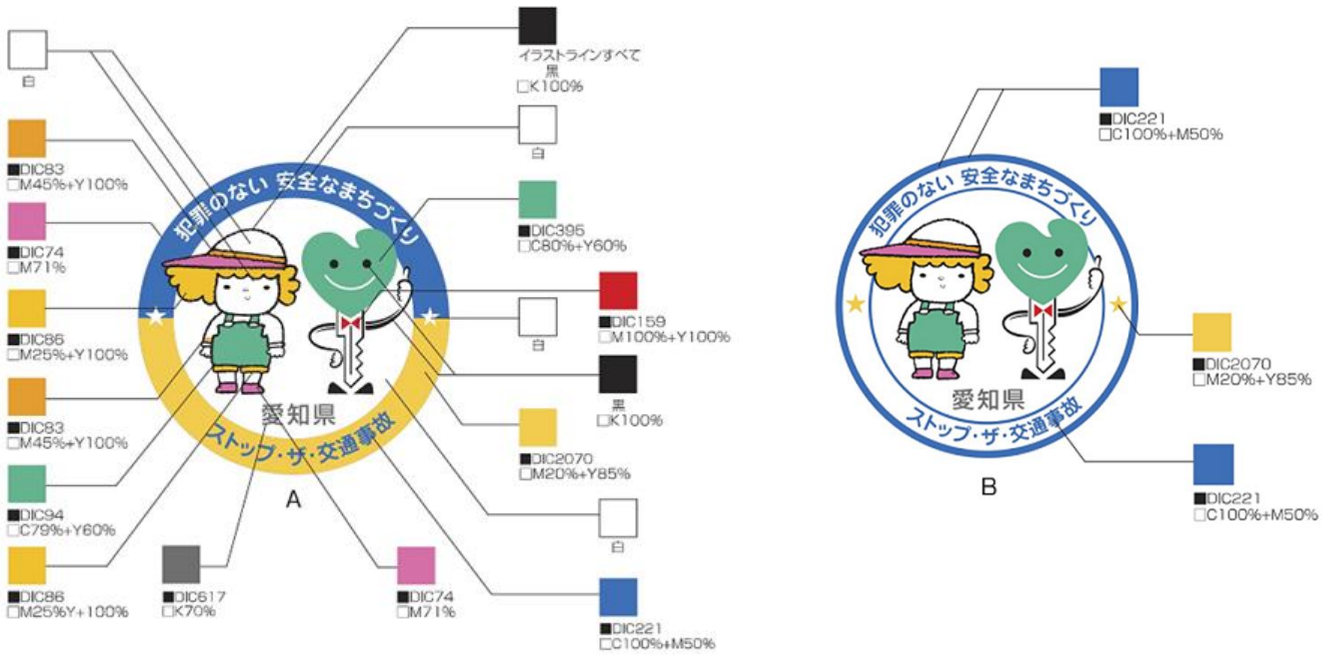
白

■DIC83
□M45%+Y100%

■DIC74
□M71%

■DIC86
□M25%+Y100%

■DIC83
□M45%+Y100%

■DIC94
□C79%+Y60%

■DIC86
□M25%Y+100%

■DIC617
□K70%

犯罪のない 安全なまちづくり

愛知県

ストップ・ザ・交通事故

A

■DIC74
□M71%

イラストラインすべて
黒
□K100%

白

■DIC395
□C80%+Y60%

■DIC159
□M100%+Y100%

白

黒
□K100%

■DIC2070
□M20%+Y85%

白

■DIC221
□C100%+M50%

■DIC221
□C100%+M50%

犯罪のない 安全なまちづくり

愛知県

ストップ・ザ・交通事故

B

■DIC2070
□M20%+Y85%

■DIC221
□C100%+M50%